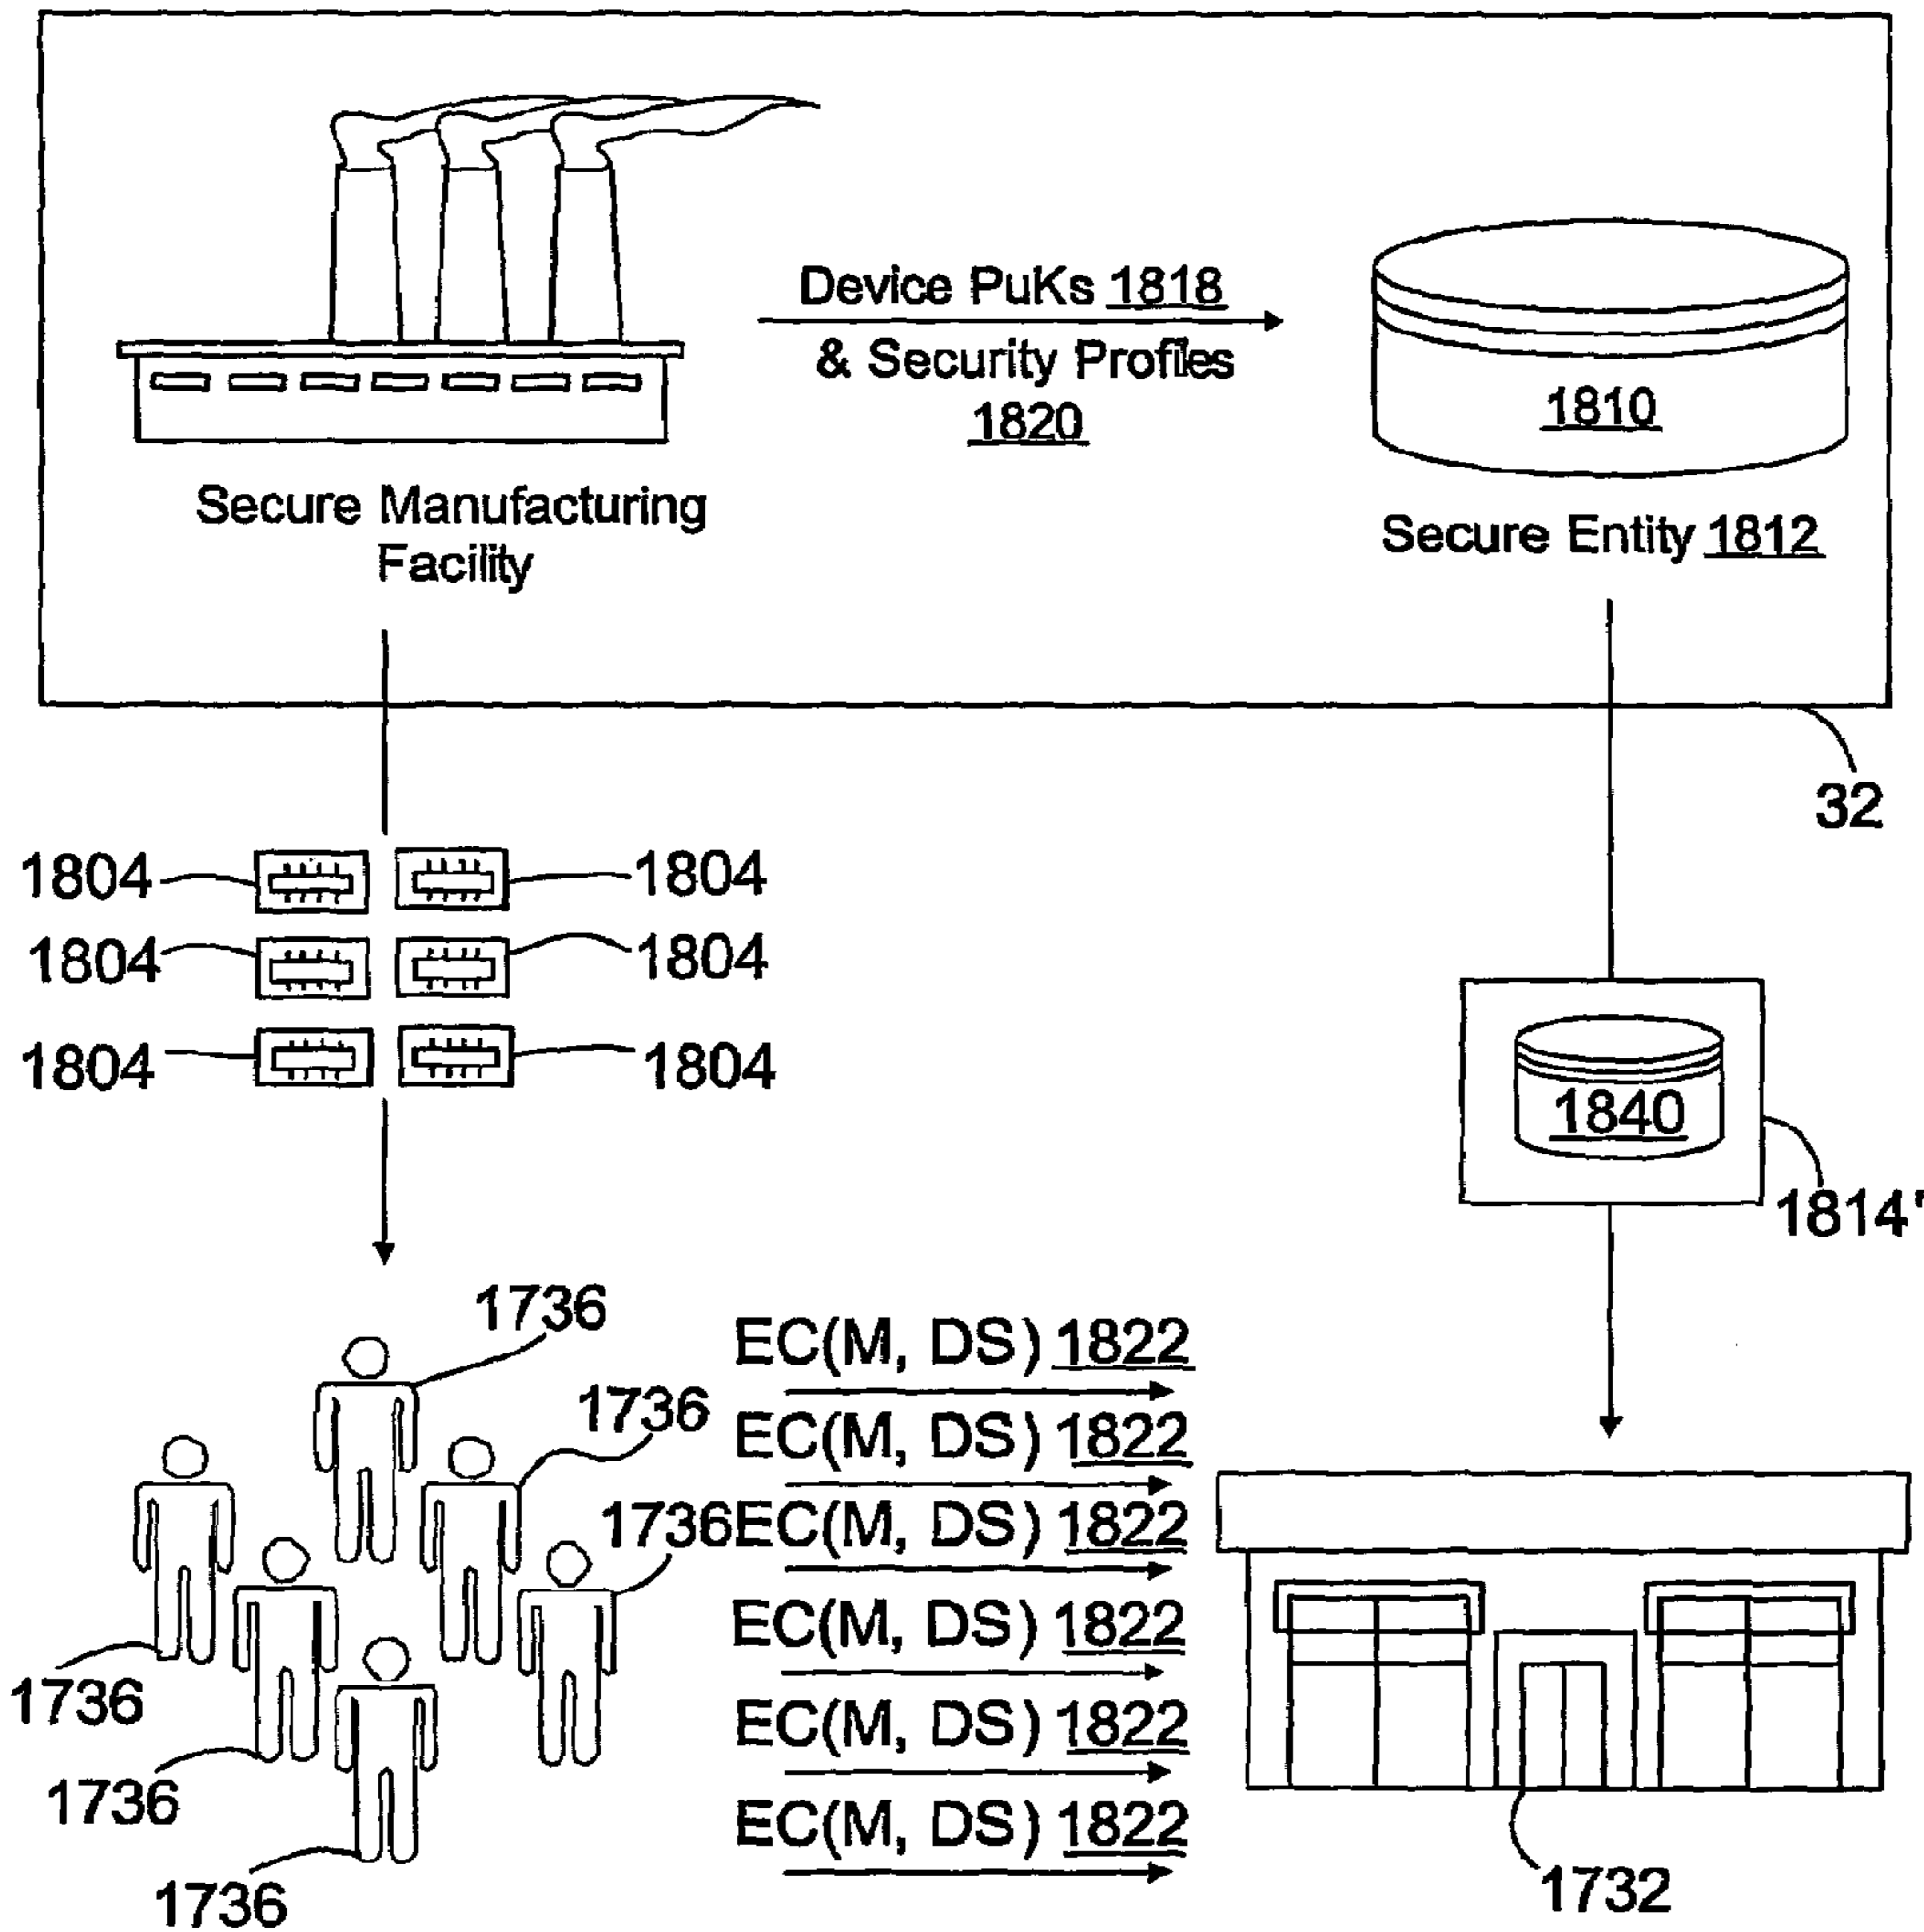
Device PuKs 1818
& Security Profiles
1820

1810

Secure Manufacturing Facility

Secure Entity 1812

32

1804
1804
1804
1804
1804
1804

1840

1814'

1736
1736
1736
1736
1736
1736

EC(M, DS) 1822
EC(M, DS) 1822
EC(M, DS) 1822
EC(M, DS) 1822
EC(M, DS) 1822
EC(M, DS) 1822

1732